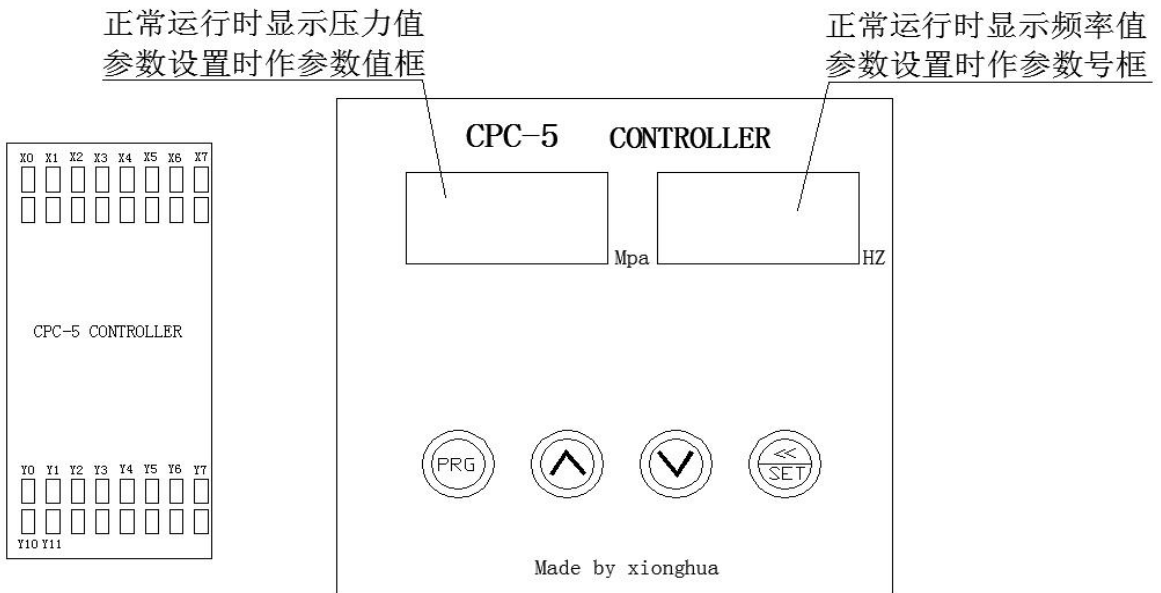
正常运行时显示压力值
参数设置时作参数值框

正常运行时显示频率值
参数设置时作参数号框

X0 X1 X2 X3 X4 X5 X6 X7

CPC-5 CONTROLLER

Y0 Y1 Y2 Y3 Y4 Y5 Y6 Y7

Y10 Y11

CPC-5 CONTROLLER

Mpa

HZ

PRG

$\wedge$

$\vee$

$\ll$
SET

Made by xionghua